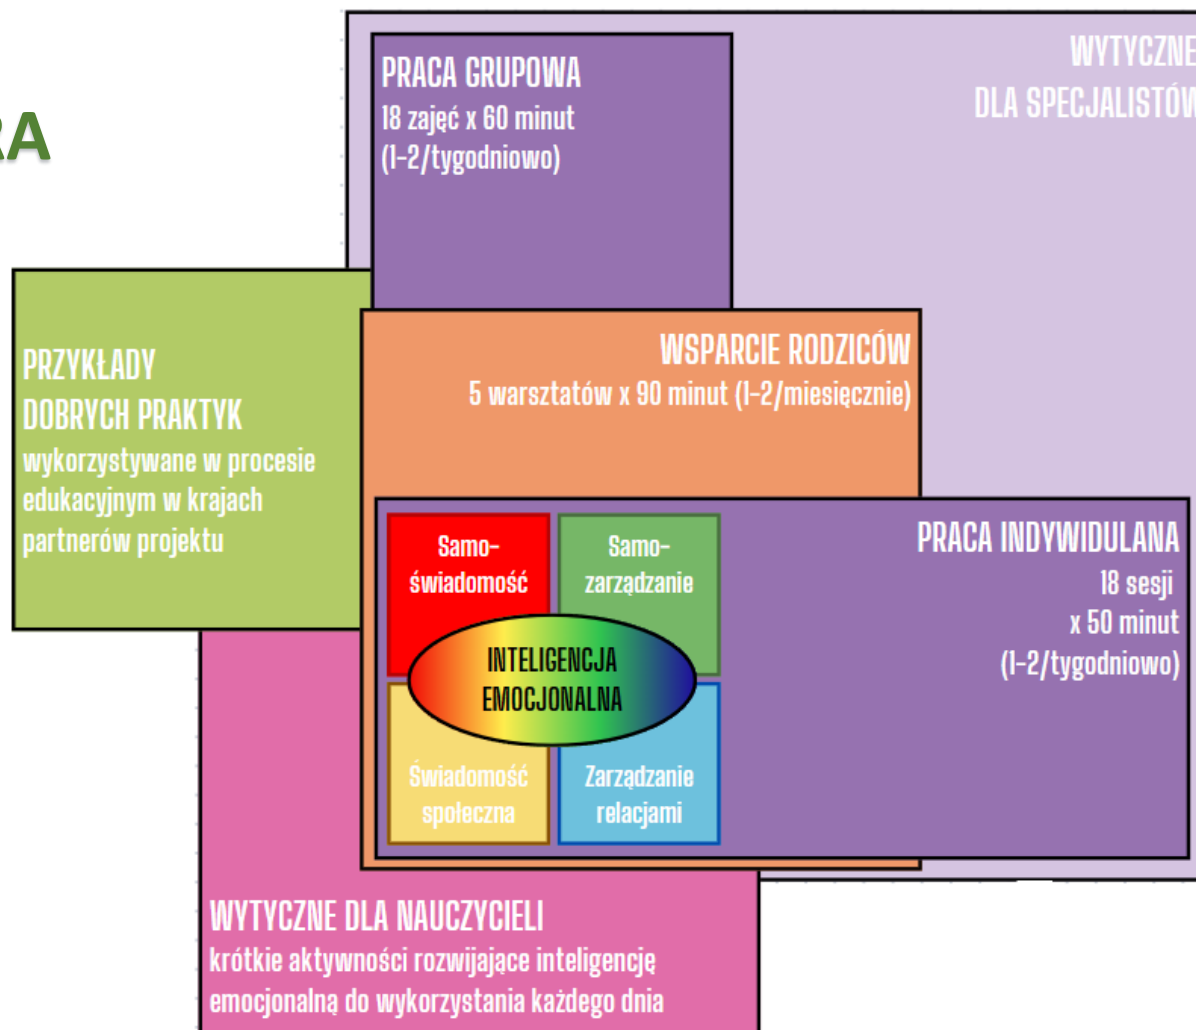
RA

WYTYCZNE DLA SPECJALISTÓW

PRACA GRUPOWA
18 zajęć x 60 minut
(1-2/tygodniowo)

PRZYKŁADY DOBRYCH PRAKTYK
wykorzystywane w procesie edukacyjnym w krajach partnerów projektu

WSPARCIE RODZICÓW
5 warsztatów x 90 minut (1-2/miesięcznie)

Samo-świadomość

Samo-zarządzanie

INTELIGENCJA EMOCJONALNA

Świadomość społeczna

Zarządzanie relacjami

PRACA INDYWIDULANA
18 sesji
x 50 minut
(1-2/tygodniowo)

WYTYCZNE DLA NAUCZYCIELI
krótkie aktywności rozwijające inteligencję emocjonalną do wykorzystania każdego dnia